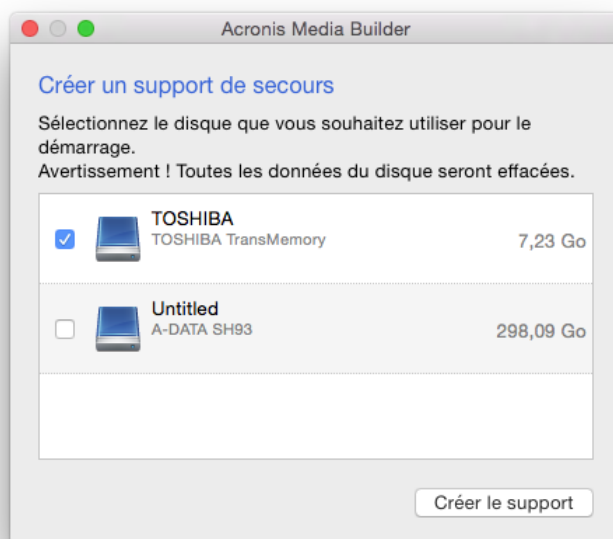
Acronis Media Builder

Créer un support de secours

Sélectionnez le disque que vous souhaitez utiliser pour le démarrage.
Avertissement ! Toutes les données du disque seront effacées.

TOSHIBA
TOSHIBA TransMemory
7,23 Go

Untitled
A-DATA SH93
298,09 Go

Créer le support